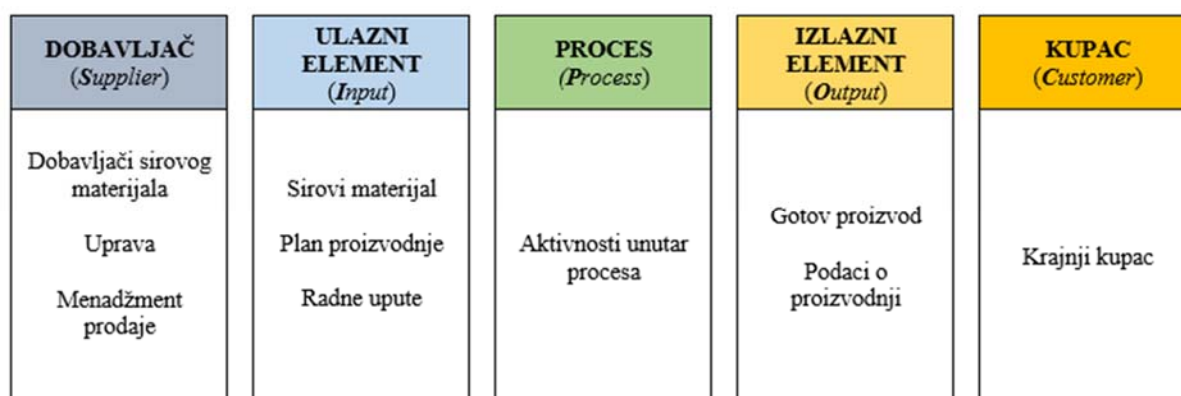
DOBAVLJAČ (*Supplier*)

Dobavljači sirovog materijala

Uprava

Menadžment prodaje

ULAZNI ELEMENT (*Input*)

Sirovi materijal

Plan proizvodnje

Radne upute

PROCES (*Process*)

Aktivnosti unutar procesa

IZLAZNI ELEMENT (*Output*)

Gotov proizvod

Podaci o proizvodnji

KUPAC (*Customer*)

Krajnji kupac